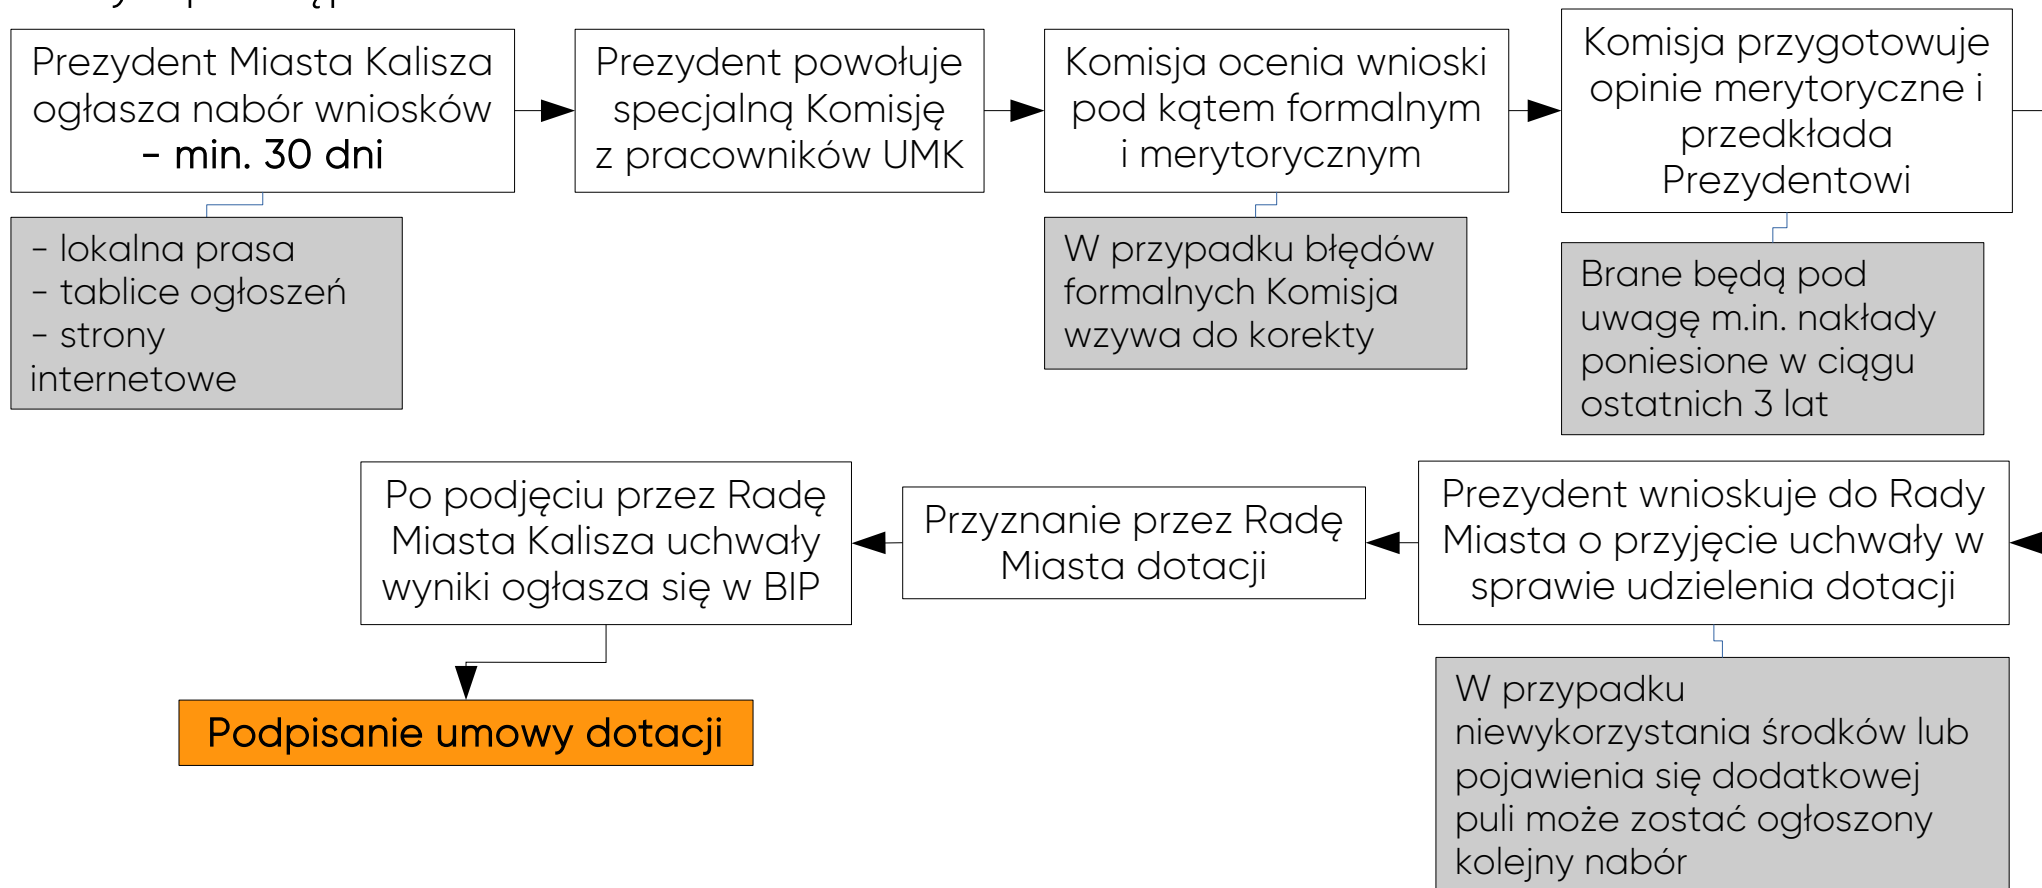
Prezydent Miasta Kalisza ogłasza nabór wniosków – min. 30 dni

- lokalna prasa
- tablice ogłoszeń
- strony internetowe

Prezydent powołuje specjalną Komisję z pracowników UMK

Komisja ocenia wnioski pod kątem formalnym i merytorycznym

W przypadku błędów formalnych Komisja wzywa do korekty

Komisja przygotowuje opinie merytoryczne i przedkłada Prezydentowi

Brane będą pod uwagę m.in. nakłady poniesione w ciągu ostatnich 3 lat

Prezydent wnioskuje do Rady Miasta o przyjęcie uchwały w sprawie udzielenia dotacji

W przypadku niewykorzystania środków lub pojawienia się dodatkowej puli może zostać ogłoszony kolejny nabór

Przyznanie przez Radę Miasta dotacji

Po podjęciu przez Radę Miasta Kalisza uchwały wyniki ogłasza się w BIP

Podpisanie umowy dotacji